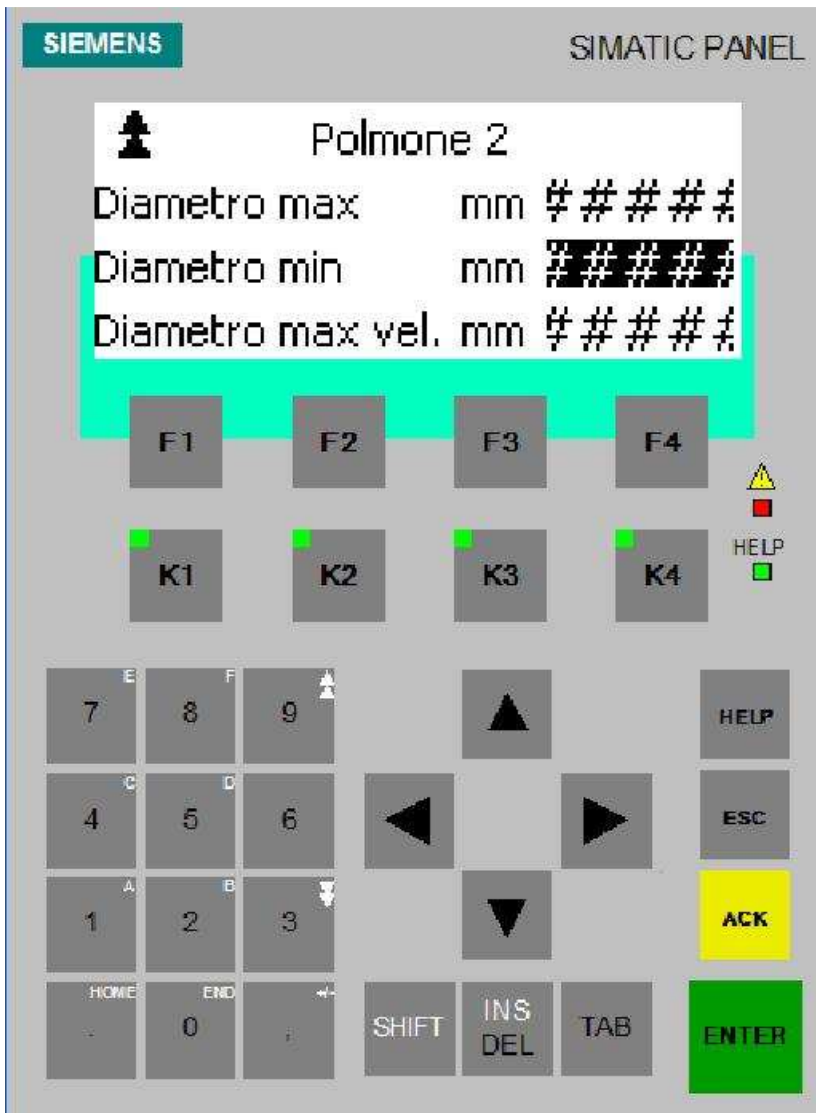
SIEMENS

SIMATIC PANEL

Polmone 2

Diametro max mm #####

Diametro min mm #####

Diametro max vel. mm #####

F1 F2 F3 F4

K1 K2 K3 K4

HELP

E
7

F
8

9

C
4

D
5

6

A
1

B
2

3

HOME
.

END
0

,

SHIFT

INS DEL

TAB

HELP

ESC

ACK

ENTER